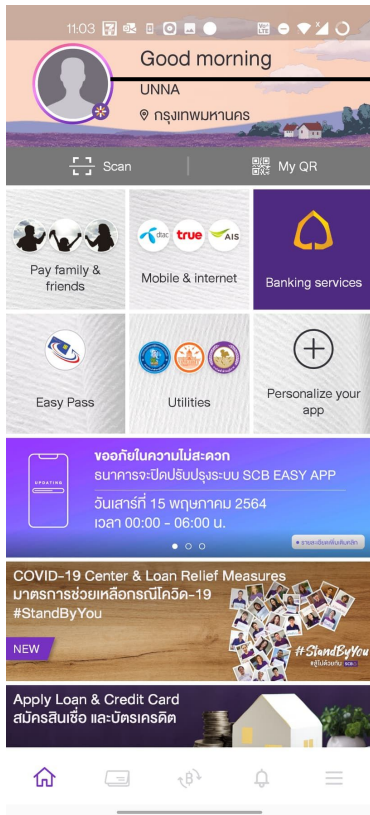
11:03

Good morning
UNNA
กรุงเทพมหานคร

Scan
My QR

Pay family & friends

dtac true AIS
Mobile & internet

Banking services

Easy Pass

Utilities

Personalize your app

UPDATING
ขออภัยในความไม่สะดวก
ธนาคารจะปิดปรับปรุงระบบ SCB EASY APP
วันเสาร์ที่ 15 พฤษภาคม 2564
เวลา 00:00 - 06:00 น.
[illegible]

COVID-19 Center & Loan Relief Measures
มาตรการช่วยเหลือกรณีโควิด-19
#StandByYou
NEW
#StandByYou
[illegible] SCB

Apply Loan & Credit Card
สมัครสินเชื่อ และบัตรเครดิต